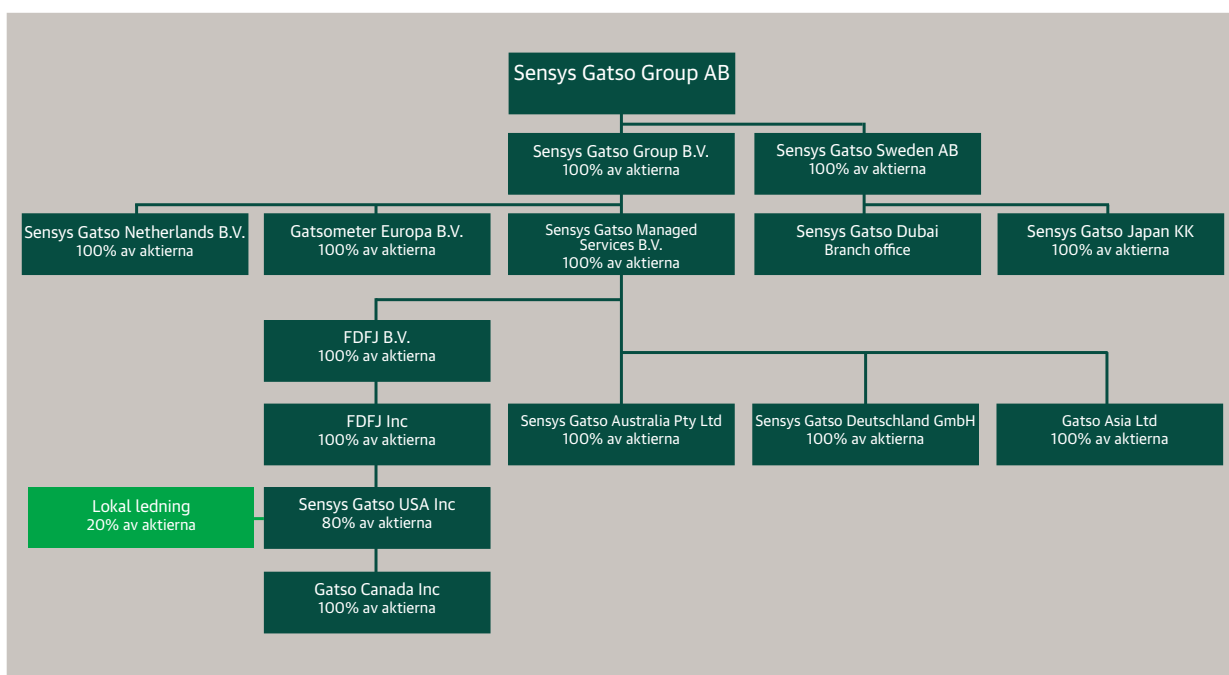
Sensys Gatso Group AB

Sensys Gatso Group B.V.
100% av aktierna

Sensys Gatso Sweden AB
100% av aktierna

Sensys Gatso Netherlands B.V.
100% av aktierna

Gatsometer Europa B.V.
100% av aktierna

Sensys Gatso Managed Services B.V.
100% av aktierna

Sensys Gatso Dubai
Branch office

Sensys Gatso Japan KK
100% av aktierna

FDFJ B.V.
100% av aktierna

FDFJ Inc
100% av aktierna

Sensys Gatso Australia Pty Ltd
100% av aktierna

Sensys Gatso Deutschland GmbH
100% av aktierna

Gatso Asia Ltd
100% av aktierna

Lokal ledning
20% av aktierna

Sensys Gatso USA Inc
80% av aktierna

Gatso Canada Inc
100% av aktierna